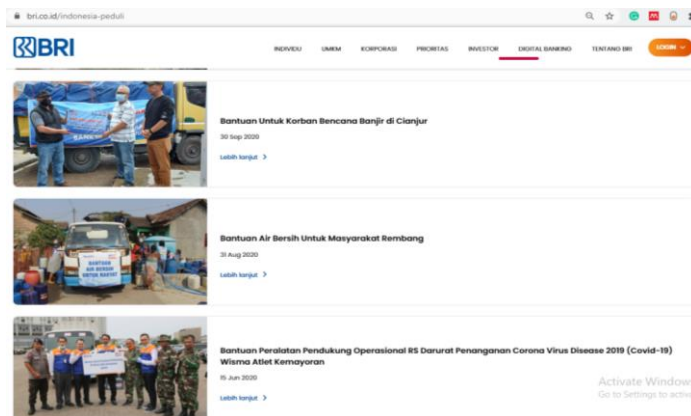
bri.co.id/indonesia-peduli

BRI

INDIVIDU UMKM KORPORASI PRIORITAS INVESTOR DIGITAL BANKING TENTANG BRI LOGIN

Bantuan Untuk Korban Bencana Banjir di Cianjur

30 Sep 2020

Lebih lanjut >

Bantuan Air Bersih Untuk Masyarakat Rembang

31 Aug 2020

Lebih lanjut >

BANTUAN AIR BERSIH UNTUK RAKYAT

Bantuan Peralatan Pendukung Operasional RS Darurat Penanganan Corona Virus Disease 2019 (Covid-19) Wisma Atlet Kemayoran

15 Jun 2020

Lebih lanjut >

Activate Windows
Go to Settings to activ